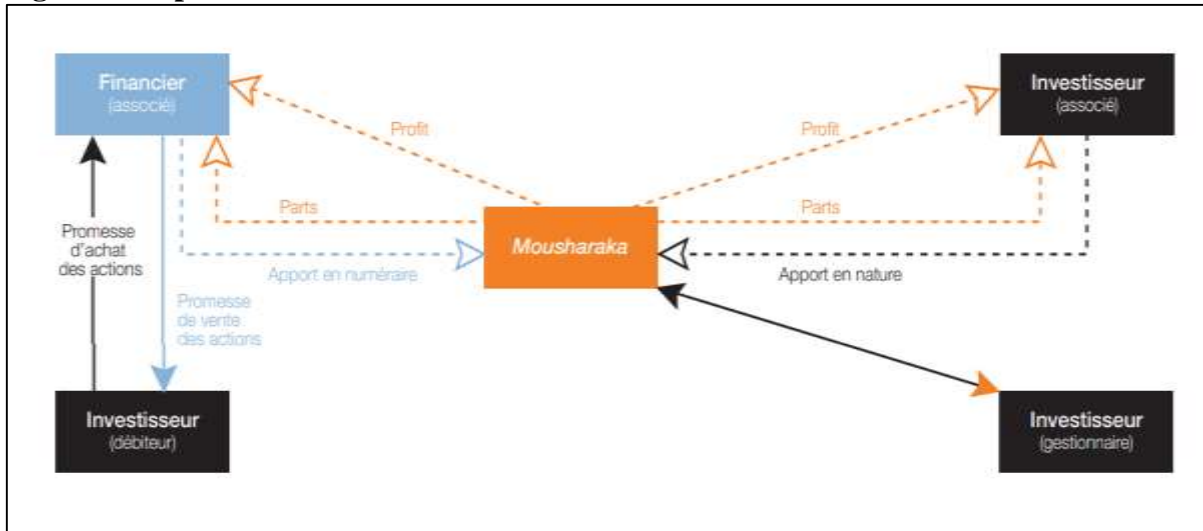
Financier
(associé)

Investisseur
(associé)

Profit

Profit

Parts

Parts

Promesse d'achat des actions

Mousharaka

Apport en numéraire

Apport en nature

Promesse de vente des actions

Investisseur
(débiteur)

Investisseur
(gestionnaire)